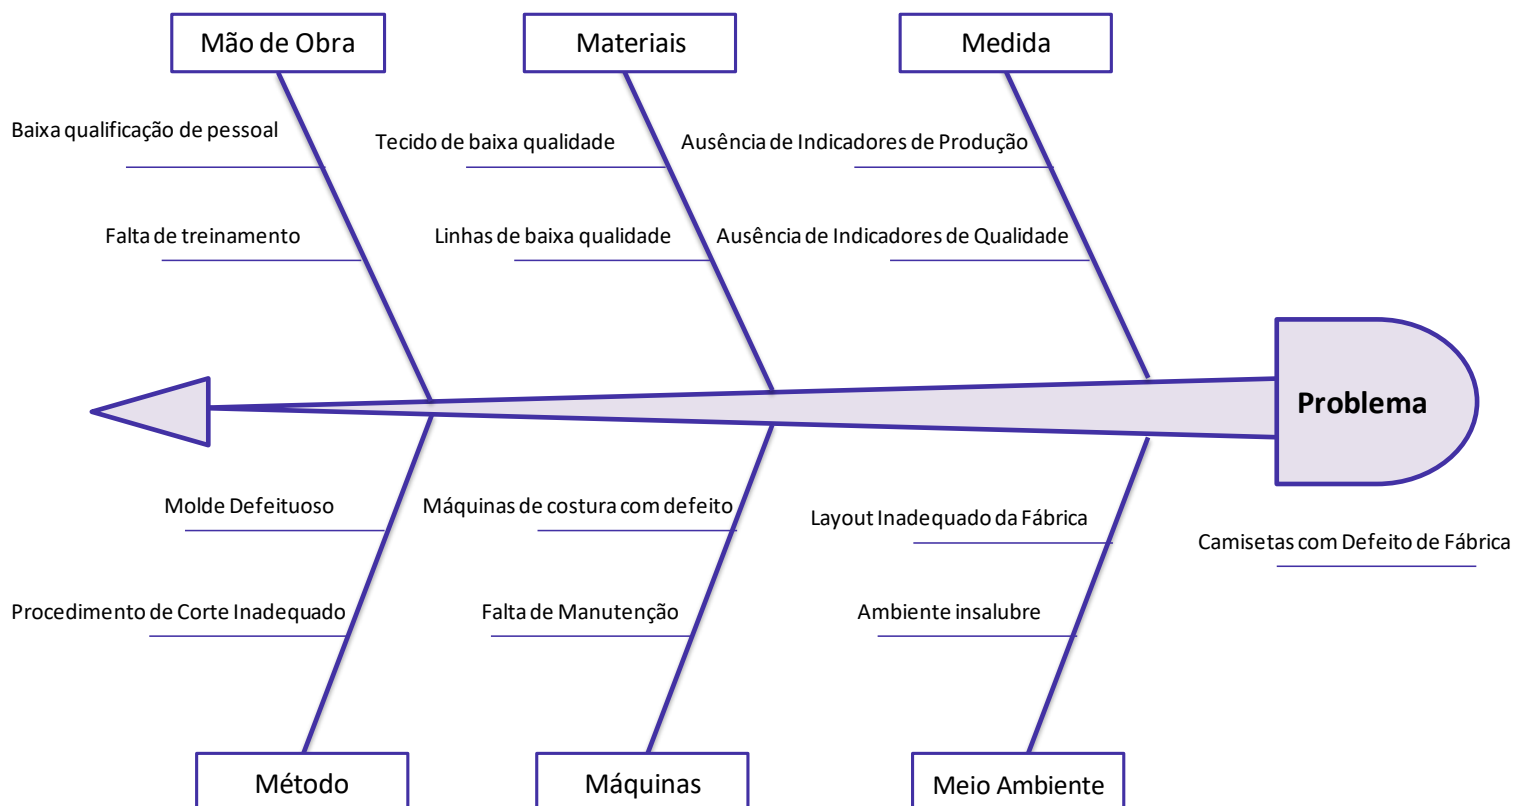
Mão de Obra

Materiais

Medida

Baixa qualificação de pessoal

Tecido de baixa qualidade

Ausência de Indicadores de Produção

Falta de treinamento

Linhas de baixa qualidade

Ausência de Indicadores de Qualidade

Problema

Molde Defeituoso

Máquinas de costura com defeito

Layout Inadequado da Fábrica

Camisetas com Defeito de Fábrica

Procedimento de Corte Inadequado

Falta de Manutenção

Ambiente insalubre

Método

Máquinas

Meio Ambiente